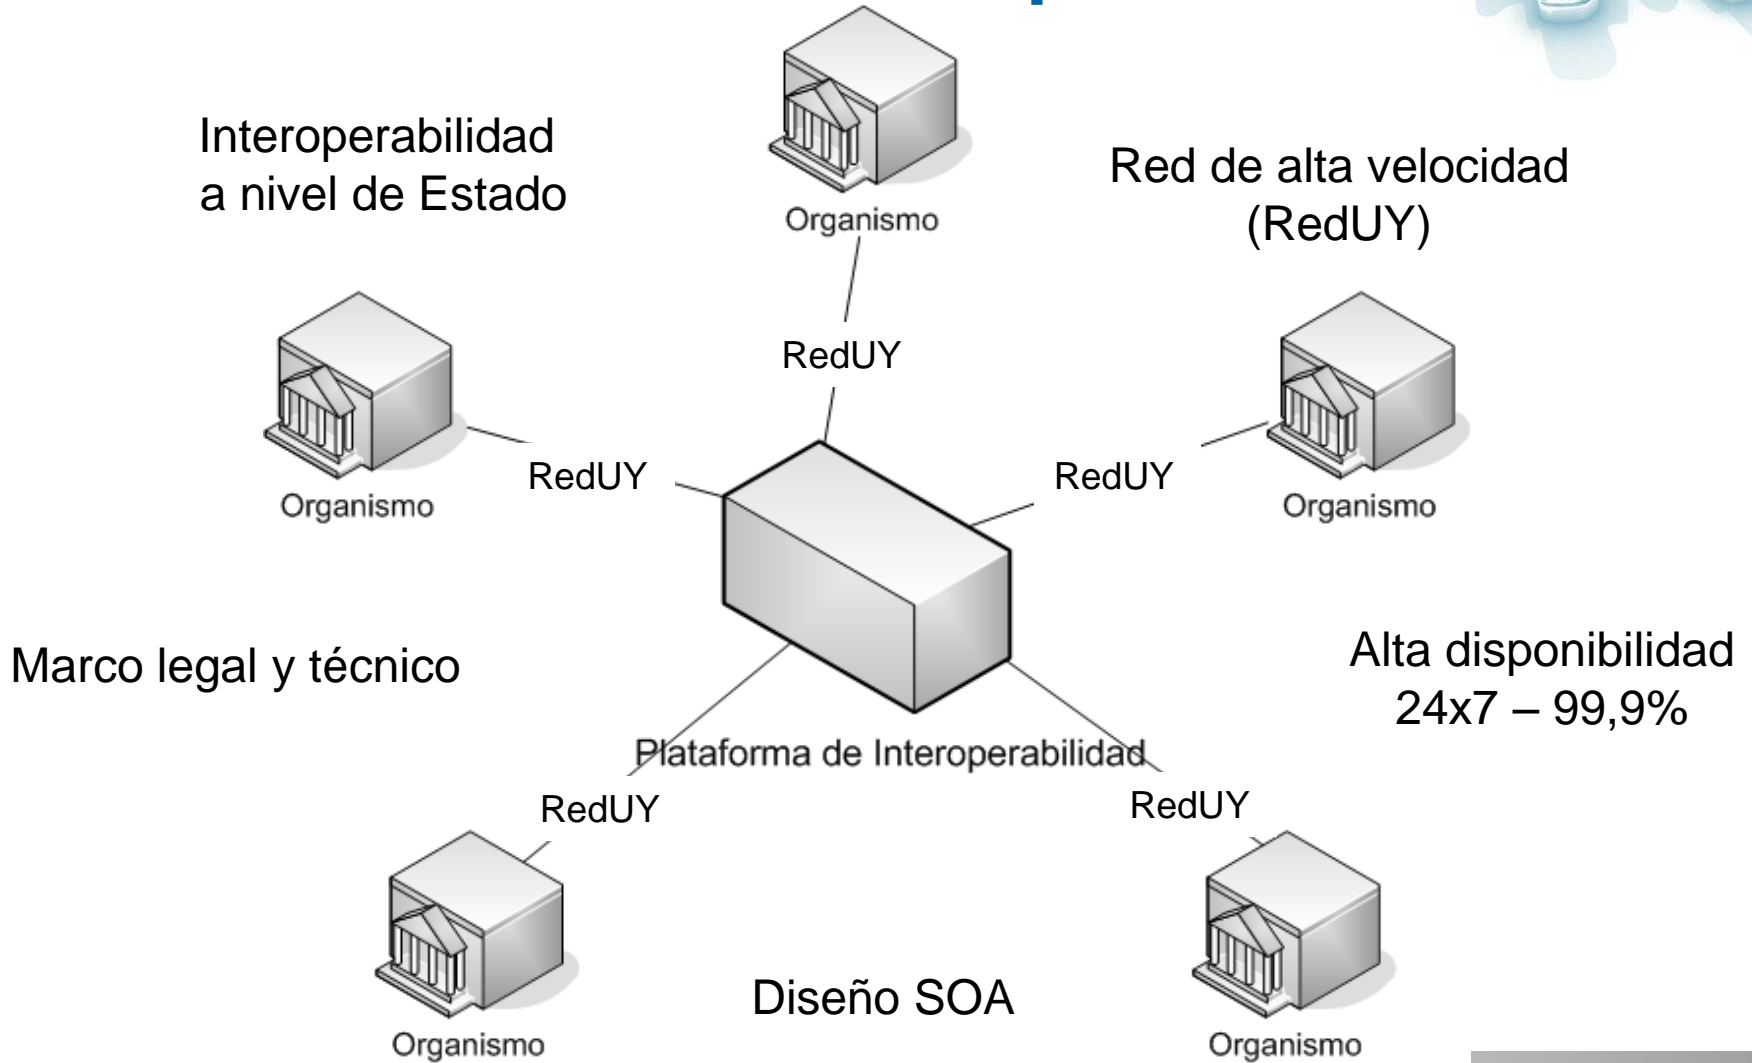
Interoperabilidad a nivel de Estado

Organismo

Red de alta velocidad (RedUY)

RedUY

Organismo

RedUY

RedUY

Organismo

Marco legal y técnico

Alta disponibilidad 24x7 – 99,9%

Plataforma de Interoperabilidad

RedUY

RedUY

Organismo

Diseño SOA

Organismo